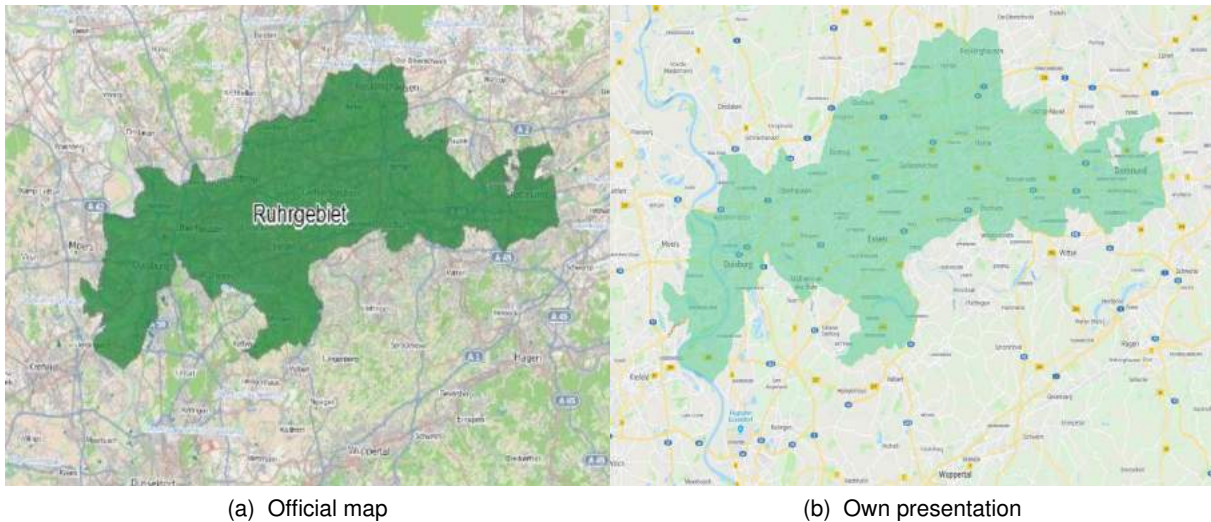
Recklinghausen
Moers
Ruhrgebiet
Duisburg
A 2
A 40
A 45
A 43
A 1
Hagen
Wuppertal
Düsseldorf
Krefeld

Recklinghausen
Dortmund
Gelsenkirchen
Oberhausen
Essen
Bochum
Duisburg
Mülheim an der Ruhr
Moers
Witten
Hagen
Krefeld
Wuppertal

(a) Official map

(b) Own presentation